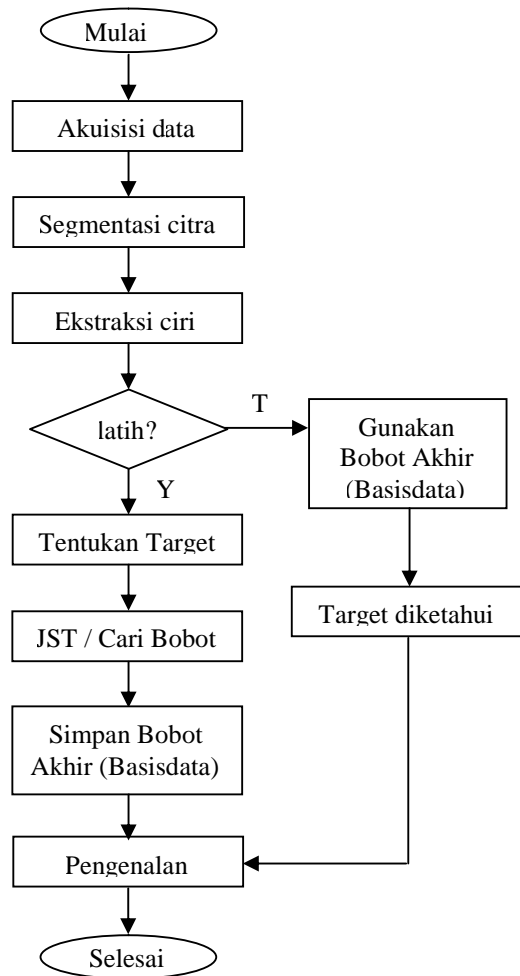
Mulai

Akuisisi data

Segmentasi citra

Ekstraksi ciri

latih?

T

Gunakan Bobot Akhir (Basisdata)

Y

Tentukan Target

Target diketahui

JST / Cari Bobot

Simpan Bobot Akhir (Basisdata)

Pengenalan

Selesai